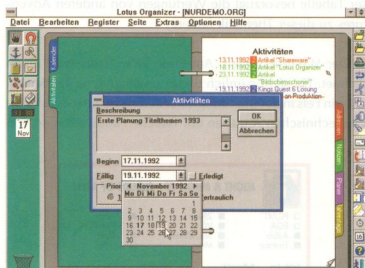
Lotus Organizer - [NURDEMO.ORG]

Datei Bearbeiten Register Seite Extras Optionen Hilfe

17
Nov

Kalender

Aktivitäten

Aktivitäten

- 13.11.1992 Artikel "Shareware"
- 16.11.1992 Artikel "Lotus Organizer"
- 23.11.1992 Artikel "Bildschirmschoner"
- 30.11.1992 Kings Quest 6 Lösung
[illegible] Produktion

Aktivitäten

Beschreibung

Erste Planung Titelthemen 1993

OK

Abbrechen

Beginn 17.11.1992

Fällig 19.11.1992

Erledigt

Prior

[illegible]

Gebrauch

November 1992

| Mo | Di | Mi | Do | Fr | Sa | So |
|---|---|---|---|---|---|---|
| | | | | | | 1 |
| 2 | 3 | 4 | 5 | 6 | 7 | 8 |
| 9 | 10 | 11 | 12 | 13 | 14 | 15 |
| 16 | 17 | 18 | 19 | 20 | 21 | 22 |
| 23 | 24 | 25 | 26 | 27 | 28 | 29 |
| 30 | | | | | | |

Adressen

Notizen

Planer

Jahrestage